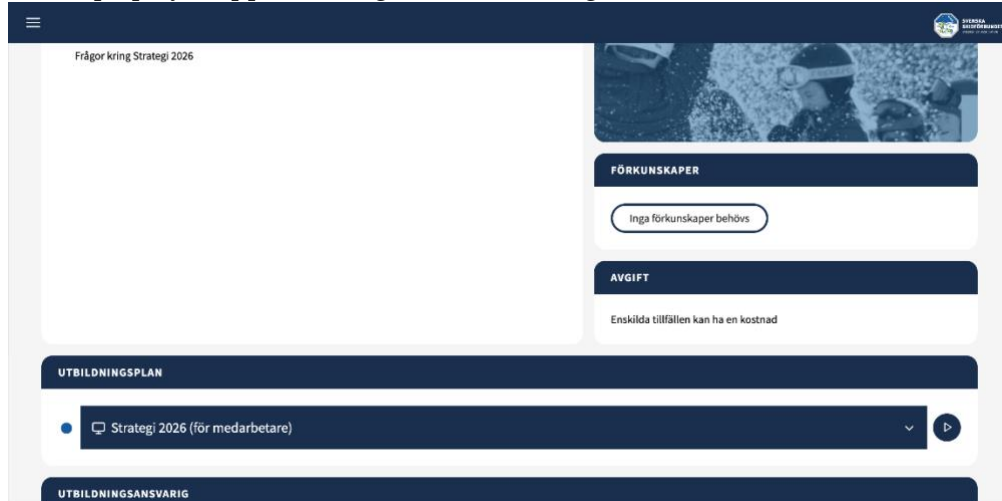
SVENSKA SKIDFÖRBUNDET

Frågor kring Strategi 2026

FÖRKUNSKAPER

Inga förkunskaper behövs

AVGIFT

Enskilda tillfällen kan ha en kostnad

UTBILDNINGSPLAN

Strategi 2026 (för medarbetare)

UTBILDNINGSANSVARIG